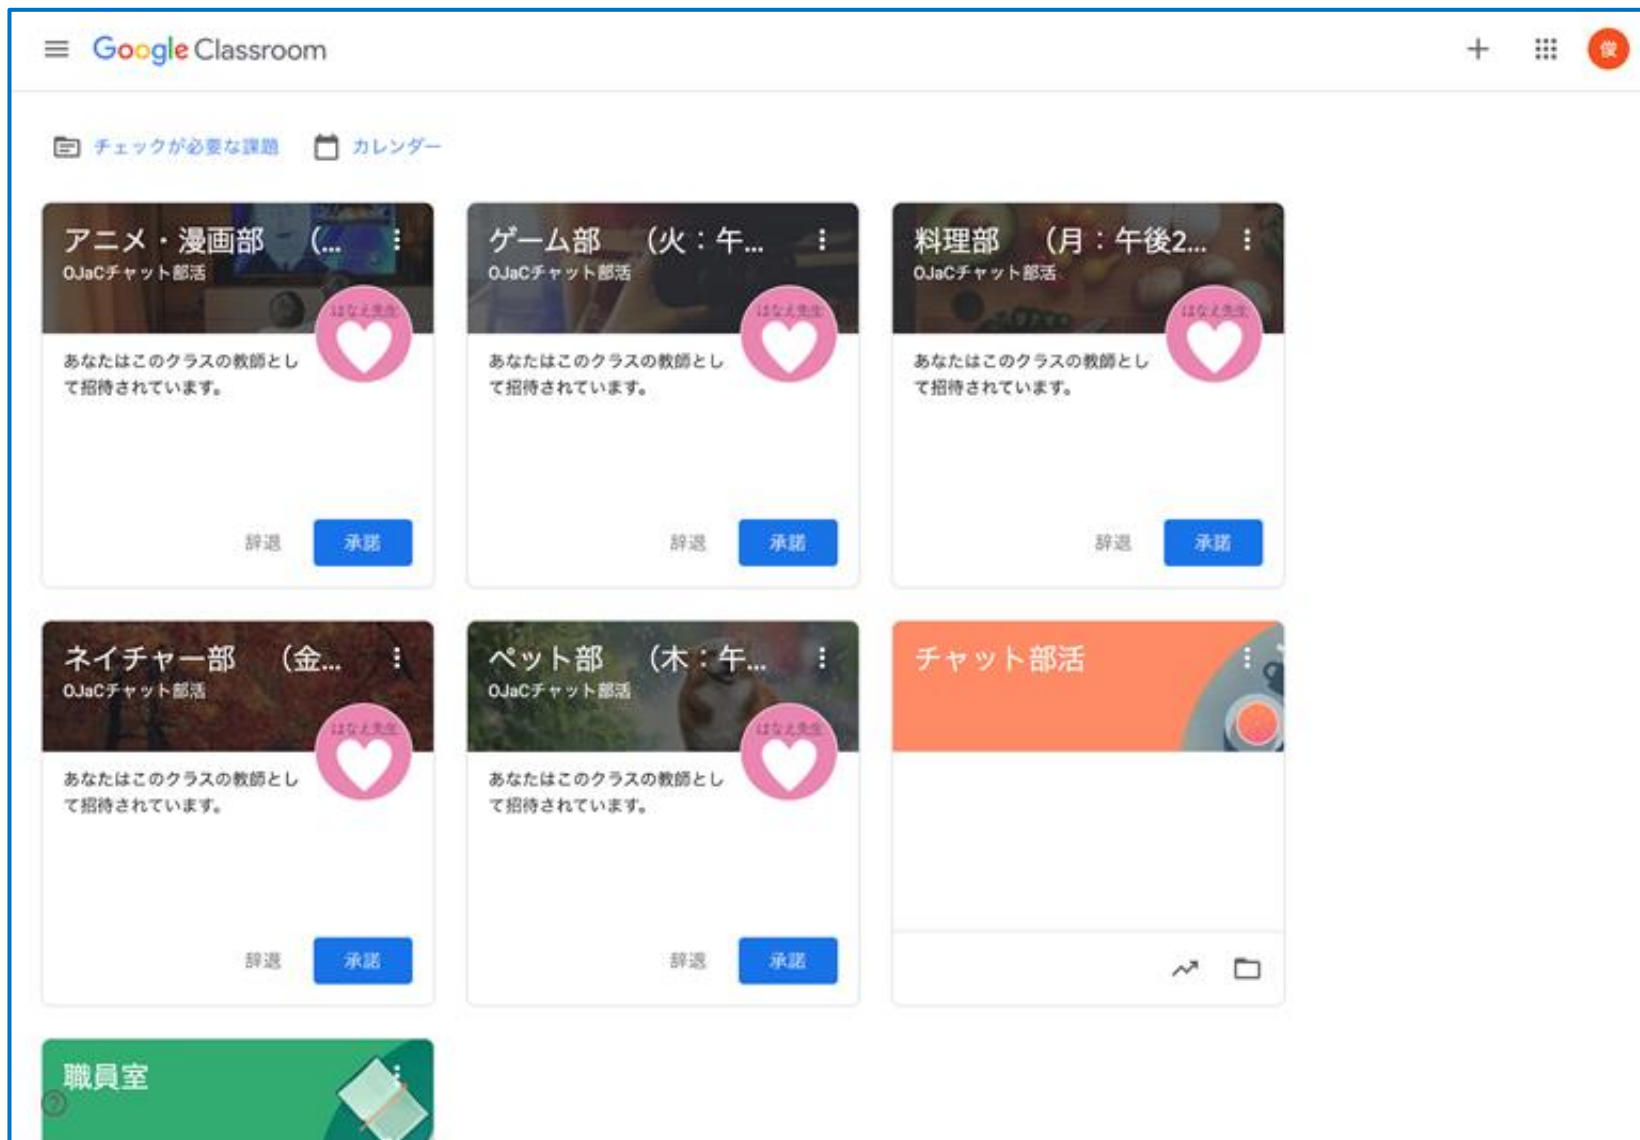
Google Classroom

チェックが必要な課題　カレンダー

アニメ・漫画部　(...
OJaCチャット部活
はなえ先生
あなたはこのクラスの教師として招待されています。
辞退　承諾

ゲーム部　(火：午...
OJaCチャット部活
はなえ先生
あなたはこのクラスの教師として招待されています。
辞退　承諾

料理部　(月：午後2...
OJaCチャット部活
はなえ先生
あなたはこのクラスの教師として招待されています。
辞退　承諾

ネイチャー部　(金...
OJaCチャット部活
はなえ先生
あなたはこのクラスの教師として招待されています。
辞退　承諾

ペット部　(木：午...
OJaCチャット部活
はなえ先生
あなたはこのクラスの教師として招待されています。
辞退　承諾

チャット部活

職員室